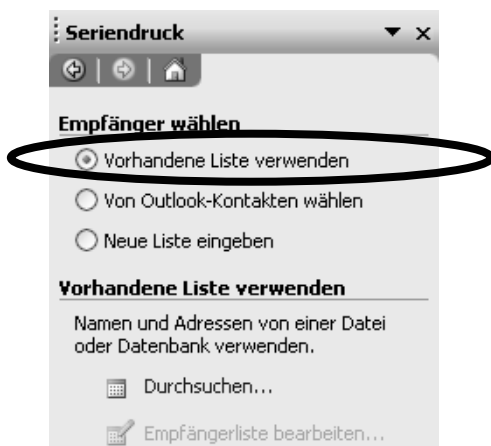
Seriendruck

Empfänger wählen

Vorhandene Liste verwenden

Von Outlook-Kontakten wählen

Neue Liste eingeben

Vorhandene Liste verwenden

Namen und Adressen von einer Datei oder Datenbank verwenden.

Durchsuchen...

Empfängerliste bearbeiten...